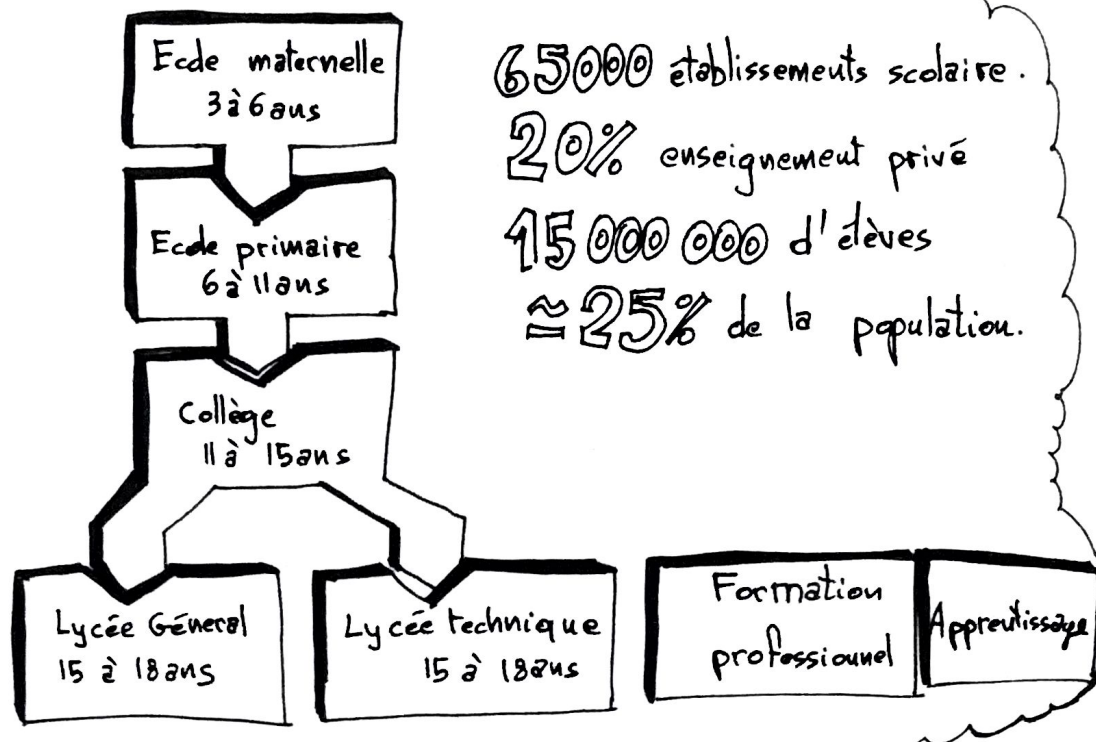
Ecole maternelle
3 à 6 ans

Ecole primaire
6 à 11 ans

Collège
11 à 15 ans

Lycée Géneral
15 à 18 ans

Lycée technique
15 à 18 ans

Formation professionnel

Apprentissage

65000 établissements scolaire.
20% enseignement privé
15 000 000 d'élèves
$\simeq$25% de la population.